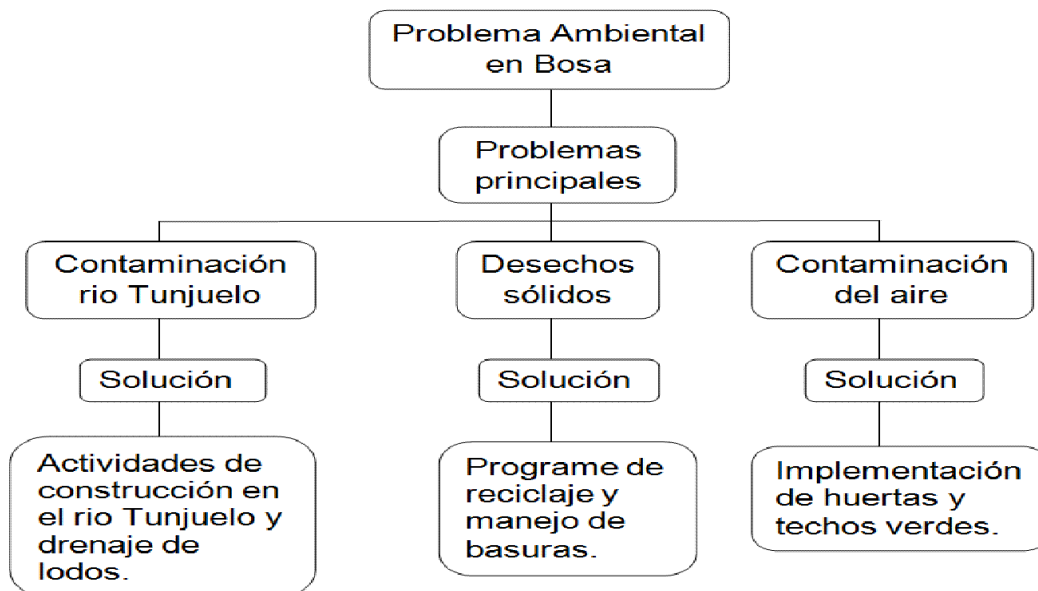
Problema Ambiental en Bosa

Problemas principales

Contaminación rio Tunjuelo

Solución

Actividades de construcción en el rio Tunjuelo y drenaje de lodos.

Desechos sólidos

Solución

Programe de reciclaje y manejo de basuras.

Contaminación del aire

Solución

Implementación de huertas y techos verdes.